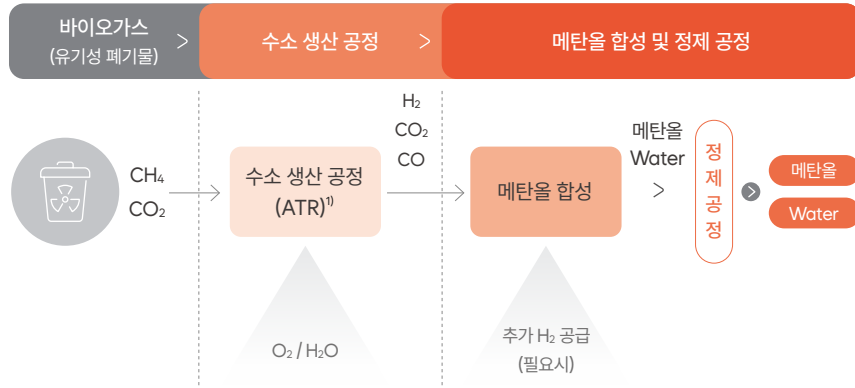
바이오가스
(유기성 폐기물) >

수소 생산 공정 >

메탄올 합성 및 정제 공정

$CH_4$
$CO_2$

수소 생산 공정
(ATR)$^{1)}$

$H_2$
$CO_2$
CO

메탄올 합성

메탄올
Water
>

정
제
공
정

메탄올

Water

$O_2$ / $H_2O$

추가 $H_2$ 공급
(필요시)